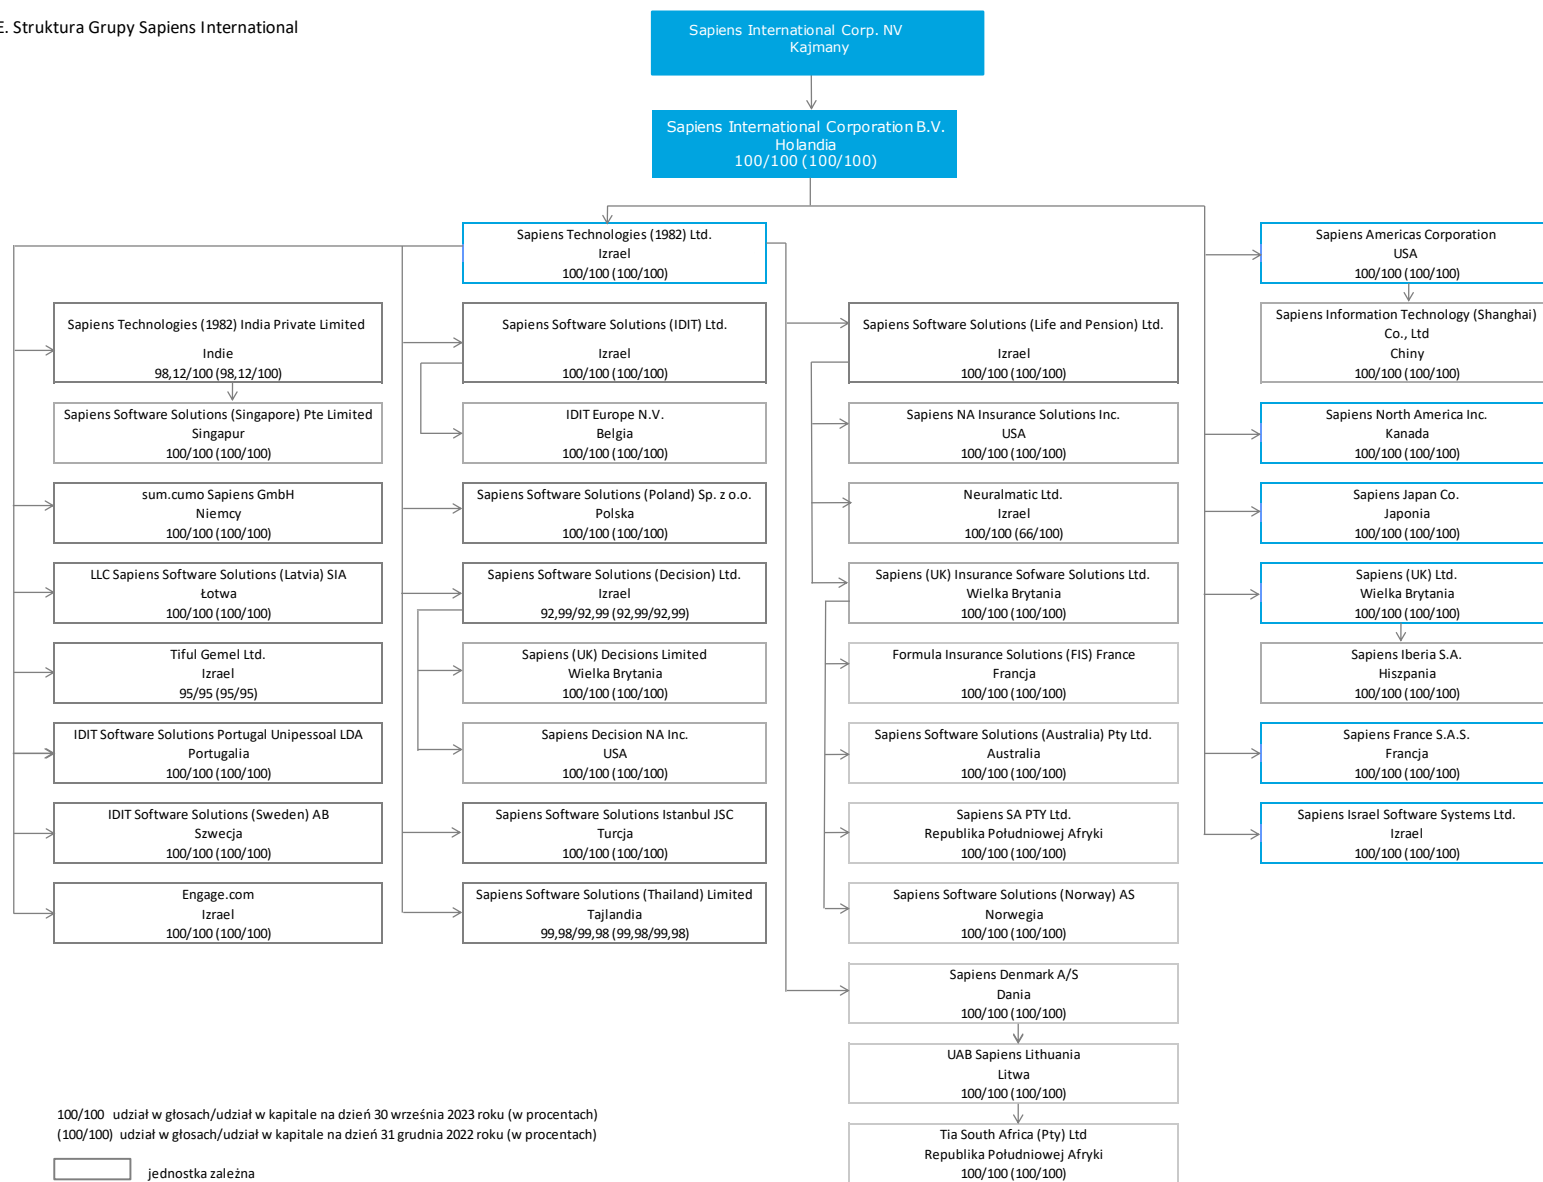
E. Struktura Grupy Sapiens International

Sapiens International Corp. NV
Kajmany

Sapiens International Corporation B.V.
Holandia
100/100 (100/100)

Sapiens Technologies (1982) Ltd.
Izrael
100/100 (100/100)

Sapiens Technologies (1982) India Private Limited
Indie
98,12/100 (98,12/100)

Sapiens Software Solutions (Singapore) Pte Limited
Singapur
100/100 (100/100)

sum.cumo Sapiens GmbH
Niemcy
100/100 (100/100)

LLC Sapiens Software Solutions (Latvia) SIA
Łotwa
100/100 (100/100)

Tiful Gemel Ltd.
Izrael
95/95 (95/95)

IDIT Software Solutions Portugal Unipessoal LDA
Portugalia
100/100 (100/100)

IDIT Software Solutions (Sweden) AB
Szwecja
100/100 (100/100)

Engage.com
Izrael
100/100 (100/100)

Sapiens Software Solutions (IDIT) Ltd.
Izrael
100/100 (100/100)

IDIT Europe N.V.
Belgia
100/100 (100/100)

Sapiens Software Solutions (Poland) Sp. z o.o.
Polska
100/100 (100/100)

Sapiens Software Solutions (Decision) Ltd.
Izrael
92,99/92,99 (92,99/92,99)

Sapiens (UK) Decisions Limited
Wielka Brytania
100/100 (100/100)

Sapiens Decision NA Inc.
USA
100/100 (100/100)

Sapiens Software Solutions Istanbul JSC
Turcja
100/100 (100/100)

Sapiens Software Solutions (Thailand) Limited
Tajlandia
99,98/99,98 (99,98/99,98)

Sapiens Software Solutions (Life and Pension) Ltd.
Izrael
100/100 (100/100)

Sapiens NA Insurance Solutions Inc.
USA
100/100 (100/100)

Neuralmatic Ltd.
Izrael
100/100 (66/100)

Sapiens (UK) Insurance Sofware Solutions Ltd.
Wielka Brytania
100/100 (100/100)

Formula Insurance Solutions (FIS) France
Francja
100/100 (100/100)

Sapiens Software Solutions (Australia) Pty Ltd.
Australia
100/100 (100/100)

Sapiens SA PTY Ltd.
Republika Południowej Afryki
100/100 (100/100)

Sapiens Software Solutions (Norway) AS
Norwegia
100/100 (100/100)

Sapiens Denmark A/S
Dania
100/100 (100/100)

UAB Sapiens Lithuania
Litwa
100/100 (100/100)

Tia South Africa (Pty) Ltd
Republika Południowej Afryki
100/100 (100/100)

Sapiens Americas Corporation
USA
100/100 (100/100)

Sapiens Information Technology (Shanghai) Co., Ltd
Chiny
100/100 (100/100)

Sapiens North America Inc.
Kanada
100/100 (100/100)

Sapiens Japan Co.
Japonia
100/100 (100/100)

Sapiens (UK) Ltd.
Wielka Brytania
100/100 (100/100)

Sapiens Iberia S.A.
Hiszpania
100/100 (100/100)

Sapiens France S.A.S.
Francja
100/100 (100/100)

Sapiens Israel Software Systems Ltd.
Izrael
100/100 (100/100)

100/100 udział w głosach/udział w kapitale na dzień 30 września 2023 roku (w procentach)
(100/100) udział w głosach/udział w kapitale na dzień 31 grudnia 2022 roku (w procentach)

jednostka zależna